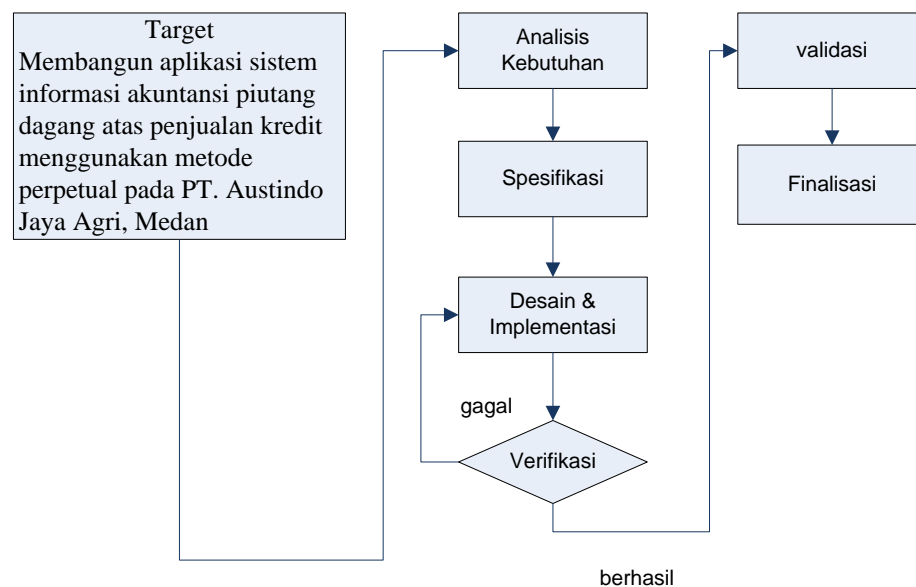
Target
Membangun aplikasi sistem informasi akuntansi piutang dagang atas penjualan kredit menggunakan metode perpetual pada PT. Austindo Jaya Agri, Medan

Analisis Kebutuhan

Spesifikasi

Desain & Implementasi

gagal

Verifikasi

validasi

Finalisasi

berhasil